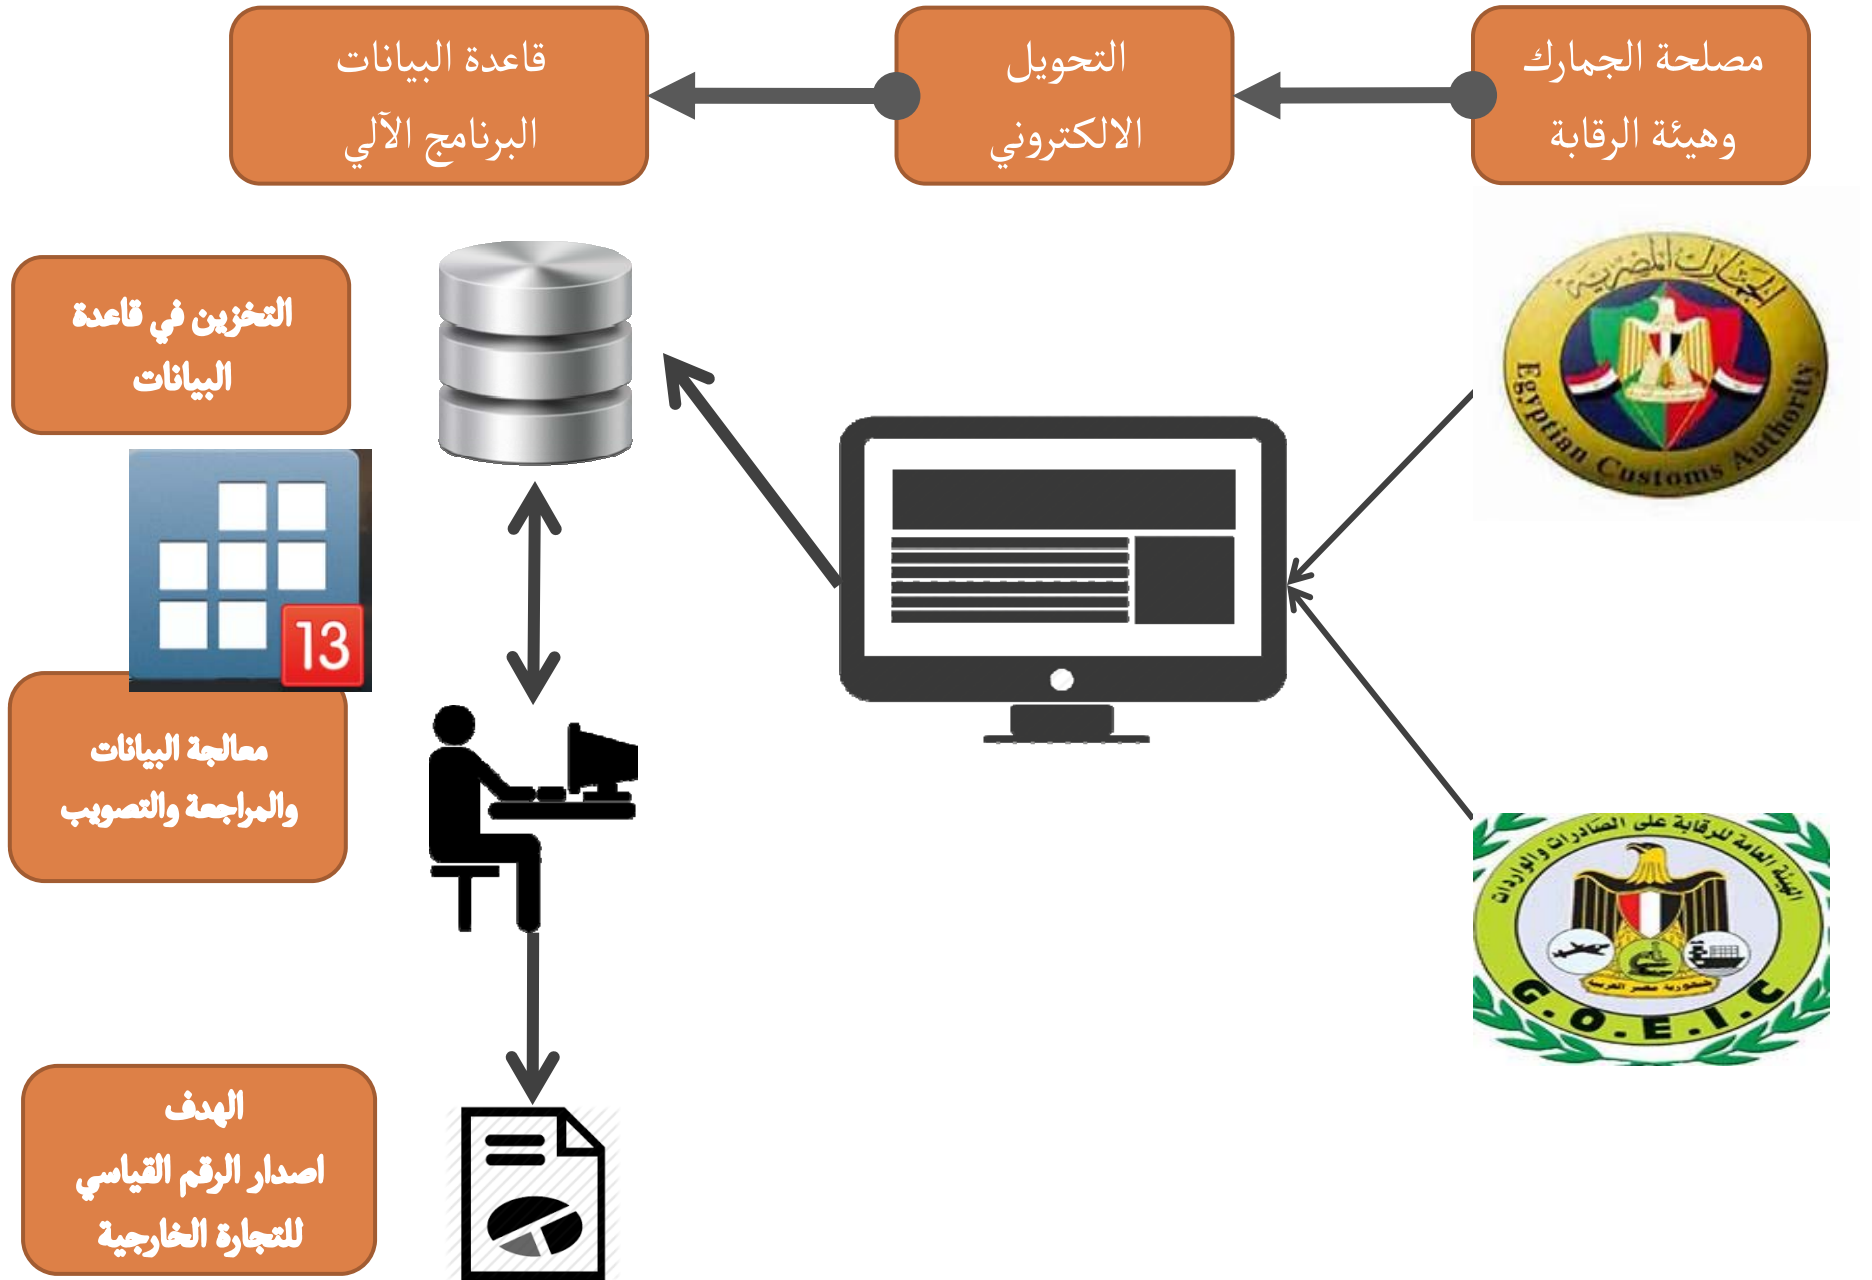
مصلحة الجمارك
وهيئة الرقابة

التحويل
الالكتروني

قاعدة البيانات
البرنامج الآلي

التخزين في قاعدة البيانات

13

معالجة البيانات
والمراجعة والتصويب

الهدف
اصدار الرقم القياسي
للتجارة الخارجية

الجمارك المصرية
Egyptian Customs Authority

الهيئة العامة للرقابة على الصادرات والواردات
جمهورية مصر العربية
G.O.E.I.C